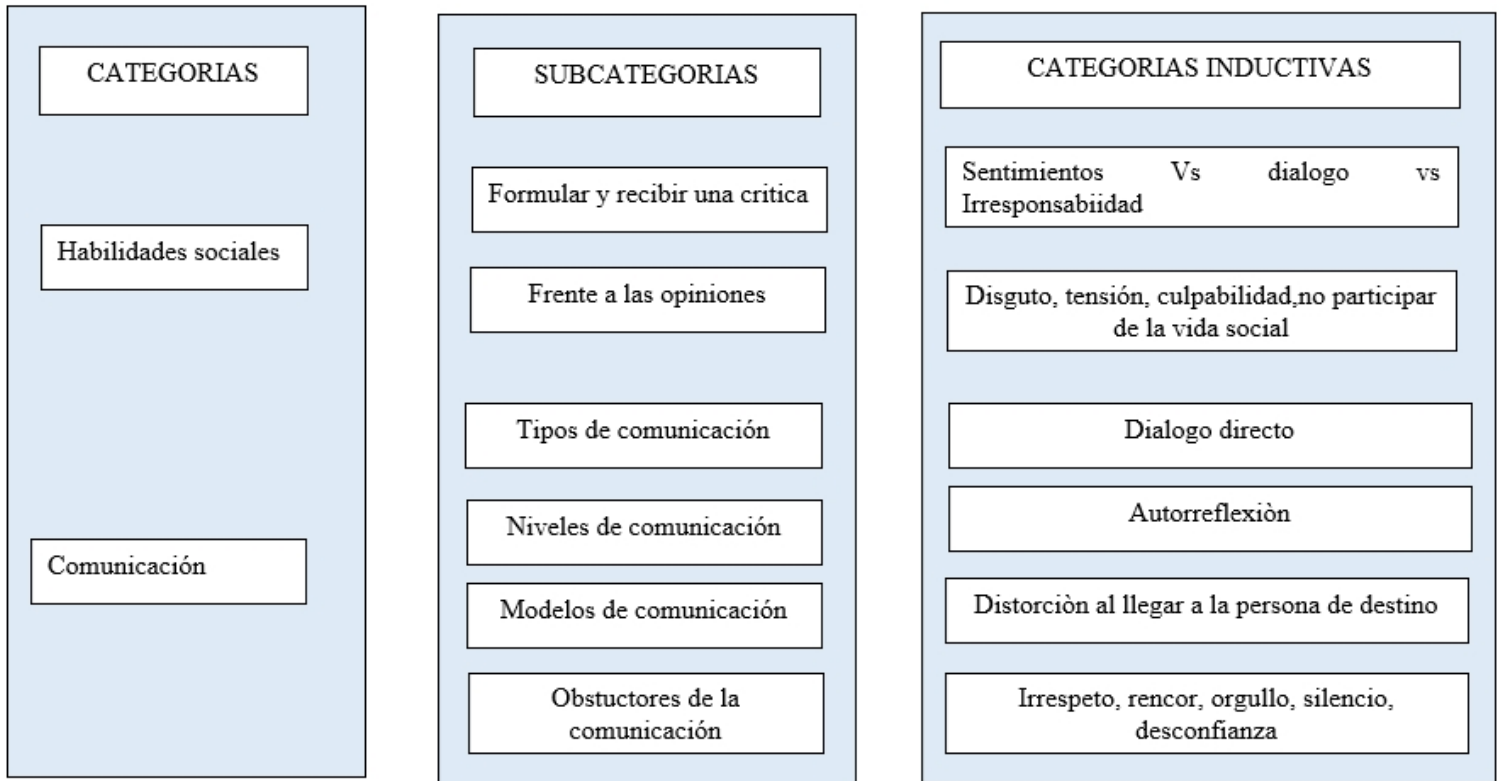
CATEGORIAS

Habilidades sociales

Comunicación

SUBCATEGORIAS

Formular y recibir una critica

Frente a las opiniones

Tipos de comunicación

Niveles de comunicación

Modelos de comunicación

Obstuctores de la comunicación

CATEGORIAS INDUCTIVAS

Sentimientos Vs dialogo vs Irresponsabiidad

Disguto, tensión, culpabilidad,no participar de la vida social

Dialogo directo

Autorreflexiòn

Distorciòn al llegar a la persona de destino

Irrespeto, rencor, orgullo, silencio, desconfianza